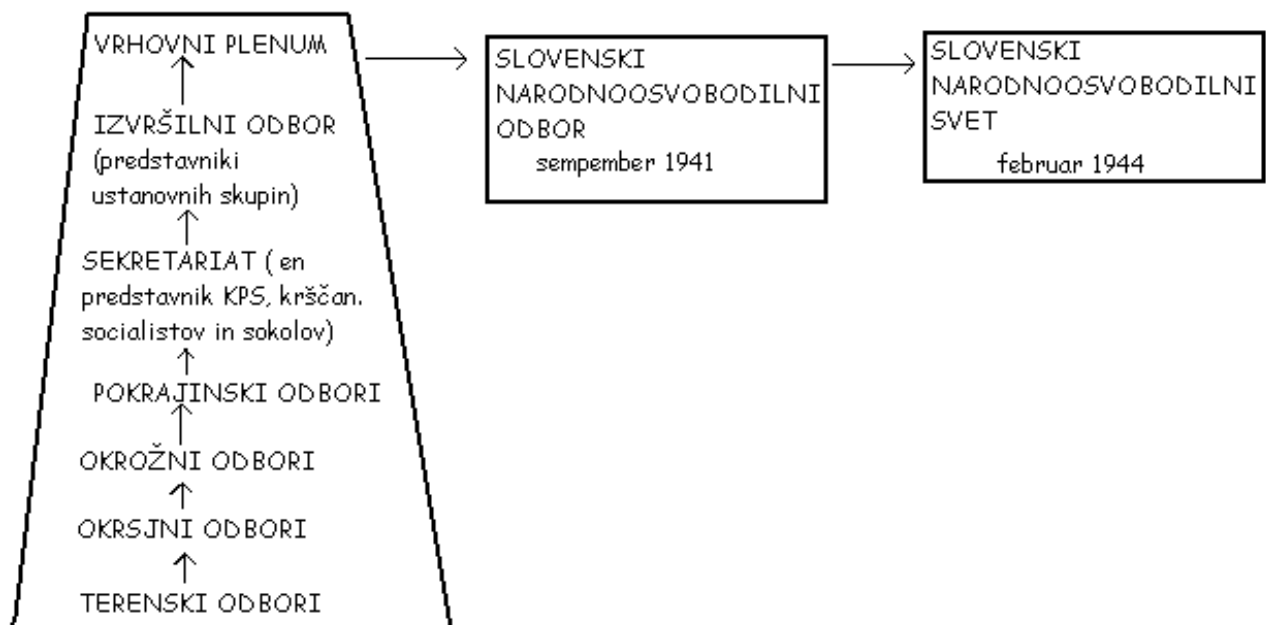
VRHOVNI PLENUM
↑
IZVRŠILNI ODBOR (predstavniki ustanovnih skupin)
↑
SEKRETARIAT ( en predstavnik KPS, krščan. socialistov in sokolov)
↑
POKRAJINSKI ODBORI
↑
OKROŽNI ODBORI
↑
OKRSJNI ODBORI
↑
TERENSKI ODBORI

SLOVENSKI NARODNOOSVOBODILNI ODBOR
sempember 1941

SLOVENSKI NARODNOOSVOBODILNI SVET
februar 1944